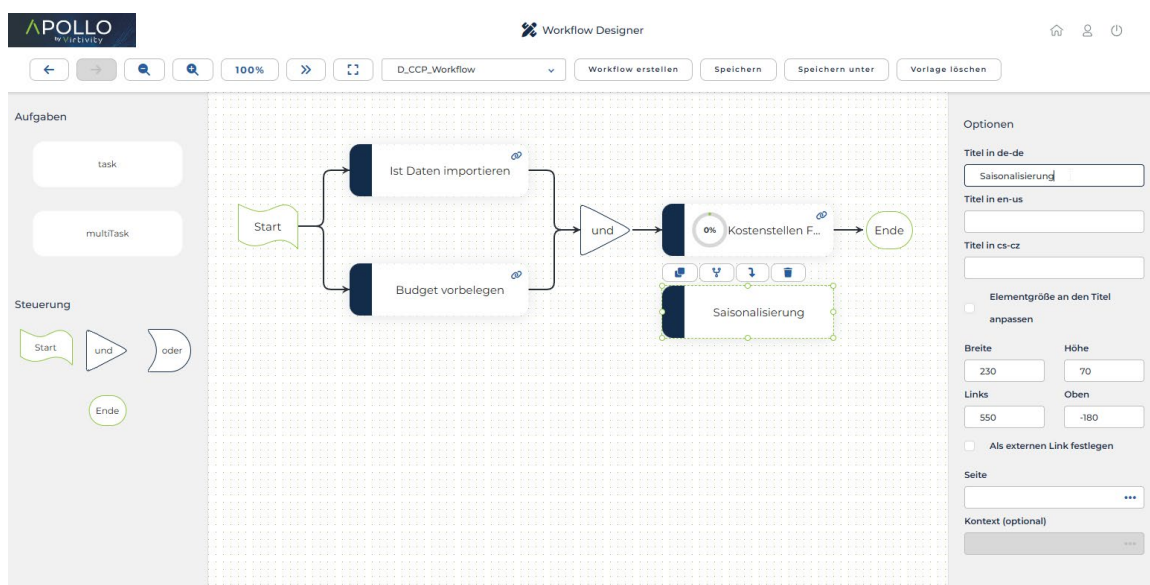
APOLLO
by Virtivity

Workflow Designer

100%

D_CCP_Workflow

Workflow erstellen

Speichern

Speichern unter

Vorlage löschen

Aufgaben

task

multiTask

Steuerung

Start

und

oder

Ende

Ist Daten importieren

Start

Budget vorbelegen

und

0%

Kostenstellen F...

Ende

Saisonalisierung

Optionen

Titel in de-de

Saisonalisierung

Titel in en-us

Titel in cs-cz

Elementgröße an den Titel anpassen

Breite

Höhe

230

70

Links

Oben

550

-180

Als externen Link festlegen

Seite

Kontext (optional)